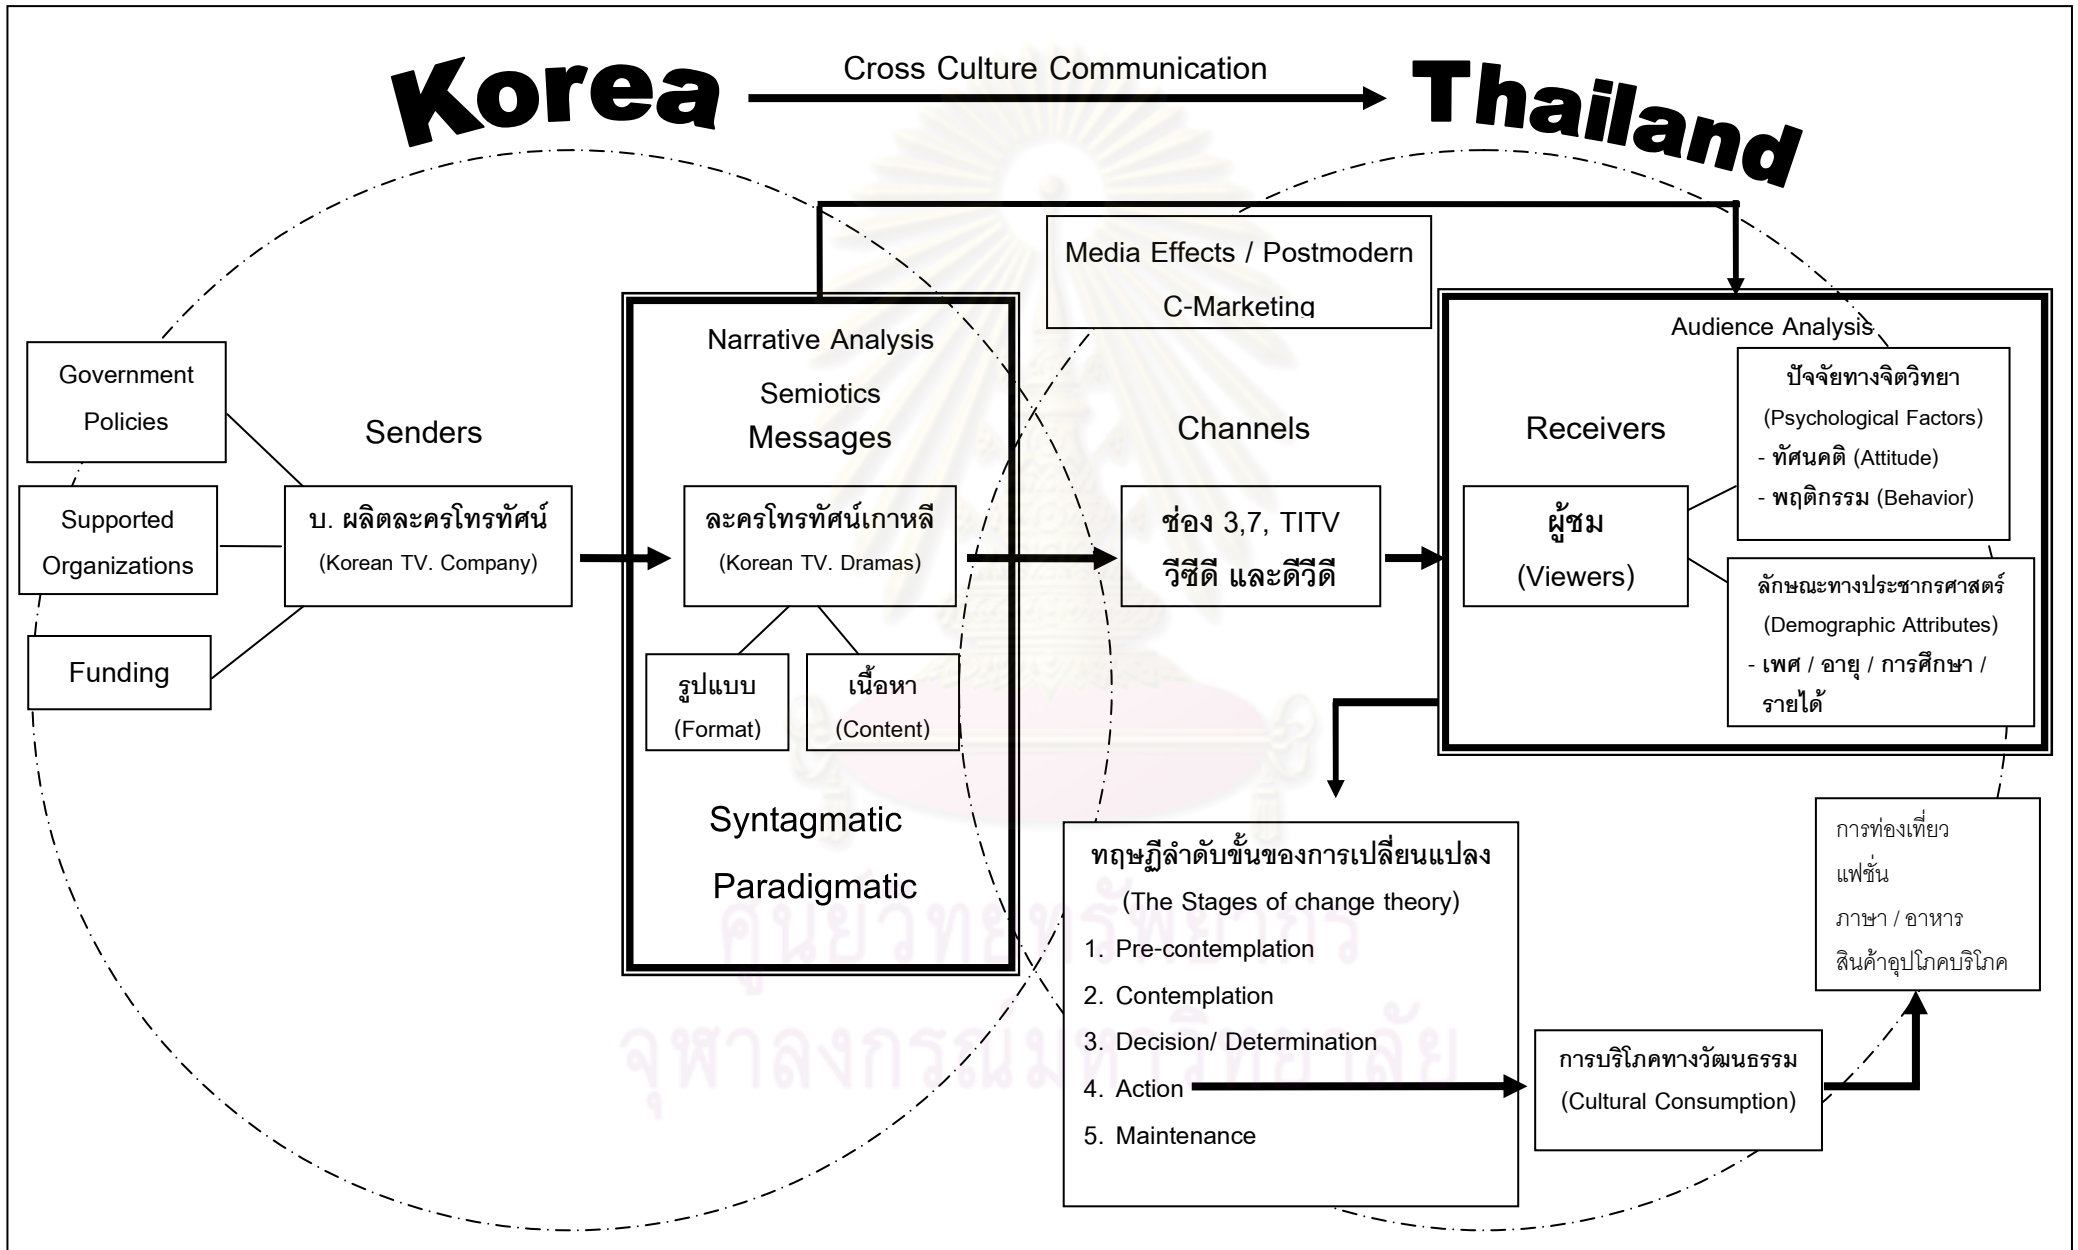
Korea

Cross Culture Communication

Thailand

Media Effects / Postmodern

C-Marketing

Government Policies

Supported Organizations

Funding

Senders

บ. ผลิตละครโทรทัศน์
(Korean TV. Company)

Narrative Analysis

Semiotics

Messages

ละครโทรทัศน์เกาหลี
(Korean TV. Dramas)

รูปแบบ
(Format)

เนื้อหา
(Content)

Syntagmatic

Paradigmatic

Channels

ช่อง 3,7, TITV
วีซีดี และดีวีดี

Audience Analysis

Receivers

ผู้ชม
(Viewers)

ปัจจัยทางจิตวิทยา
(Psychological Factors)
- ทัศนคติ (Attitude)
- พฤติกรรม (Behavior)

ลักษณะทางประชากรศาสตร์
(Demographic Attributes)
- เพศ / อายุ / การศึกษา / รายได้

ทฤษฎีลำดับขั้นของการเปลี่ยนแปลง
(The Stages of change theory)
1. Pre-contemplation
2. Contemplation
3. Decision/ Determination
4. Action
5. Maintenance

การบริโภคทางวัฒนธรรม
(Cultural Consumption)

การท่องเที่ยว
แฟชั่น
ภาษา / อาหาร
สินค้าอุปโภคบริโภค

ศูนย์วิทยทรัพยากร
จุฬาลงกรณ์มหาวิทยาลัย